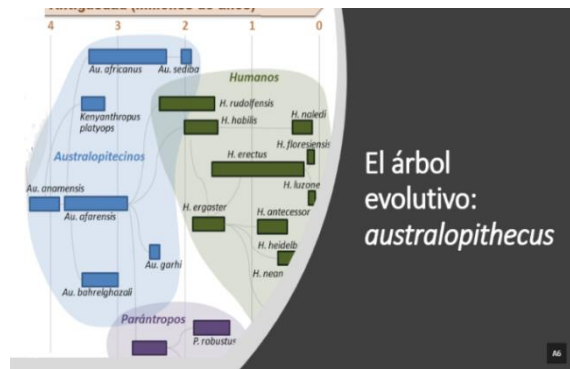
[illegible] (millones de años)

4
3
2
1
0

Au. africanus
Au. sediba
Humanos
H. rudolfensis
H. naledi
Kenyanthropus platyops
H. habilis
H. floresiensis
Australopitecinos
H. erectus
H. luzone
Au. anamensis
Au. afarensis
H. ergaster
H. antecessor
H. heidelb
Au. garhi
H. nean
Au. bahrelghazali
Parántropos
P. robustus

El árbol evolutivo: *australopithecus*

A6